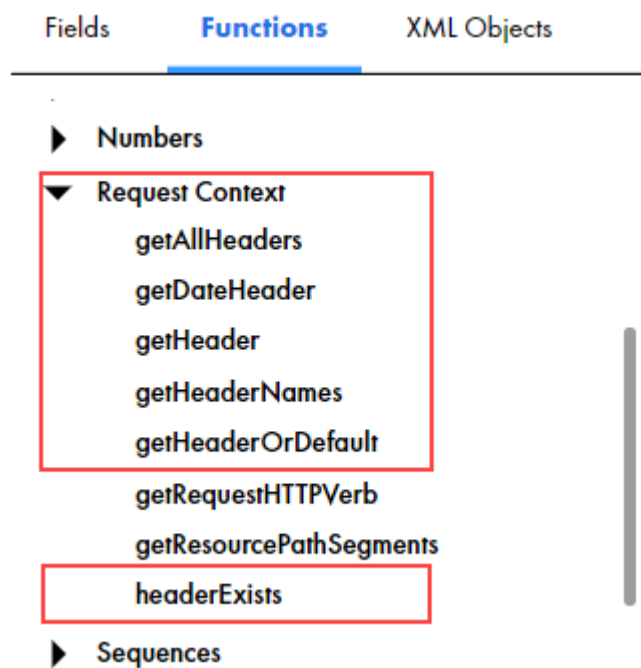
Fields Functions XML Objects

Numbers

Request Context

getAllHeaders

getDateHeader

getHeader

getHeaderNames

getHeaderOrDefault

getRequestHTTPVerb

getResourcePathSegments

headerExists

Sequences